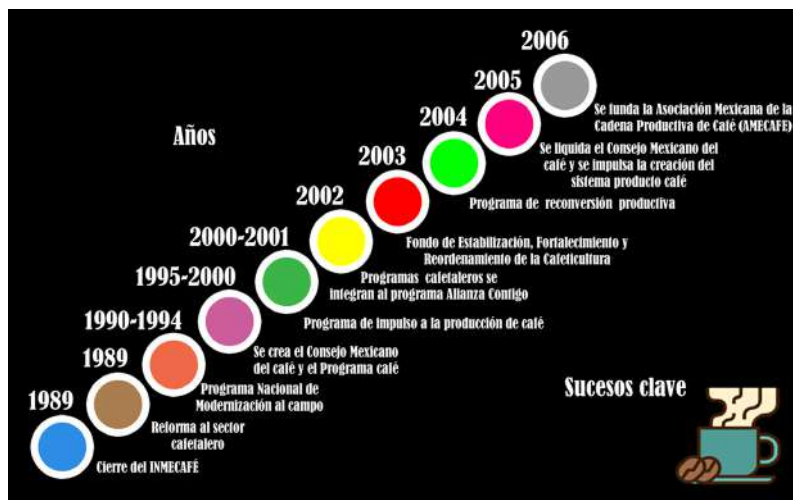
Años

2006
Se funda la Asociación Mexicana de la Cadena Productiva de Café (AMECAFE)

2005
Se liquida el Consejo Mexicano del café y se impulsa la creación del sistema producto café

2004
Programa de reconversión productiva

2003
Fondo de Estabilización, Fortalecimiento y Reordenamiento de la Cafeticultura

2002
Programas cafetaleros se integran al programa Alianza Contigo

2000-2001
Programa de impulso a la producción de café

1995-2000
Se crea el Consejo Mexicano del café y el Programa café

1990-1994
Programa Nacional de Modernización al campo

1989
Reforma al sector cafetalero

1989
Cierre del INMECAFÉ

Sucesos clave